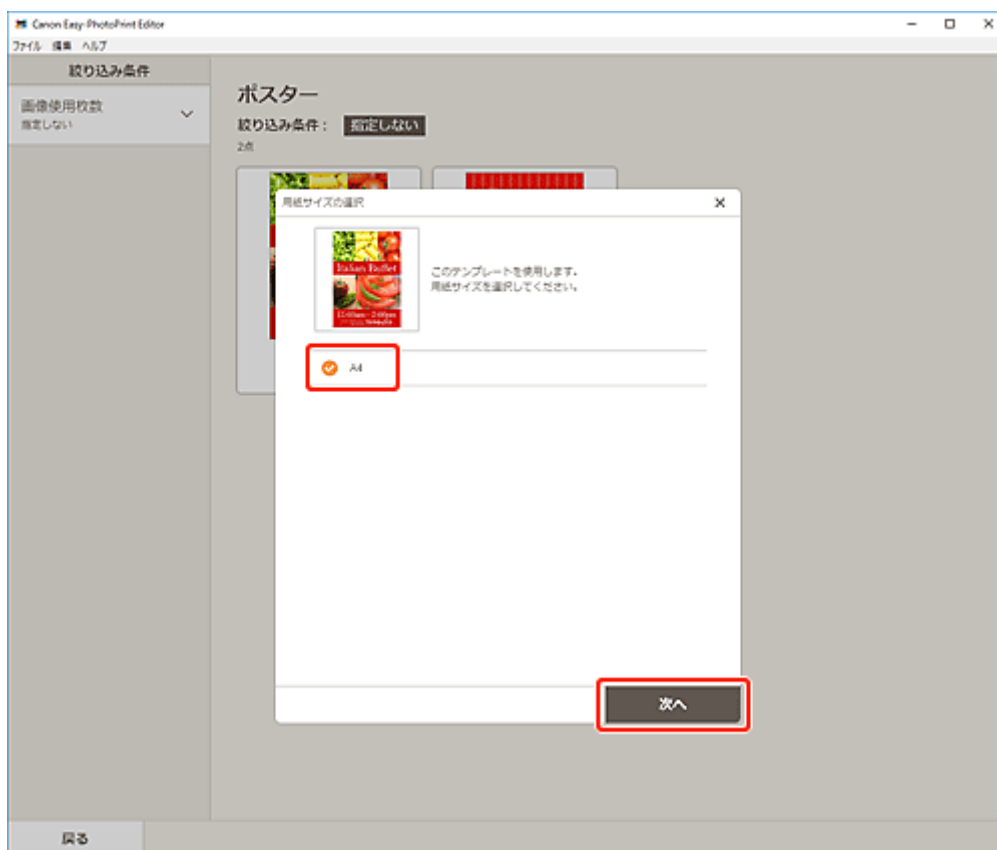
Canon Easy-PhotoPrint Editor

ファイル 編集 ヘルプ

絞り込み条件

画像使用枚数
指定しない

ポスター

絞り込み条件： 指定しない

2点

用紙サイズの選択

Italian Buffet

このテンプレートを使用します。
用紙サイズを選択してください。

A4

次へ

戻る